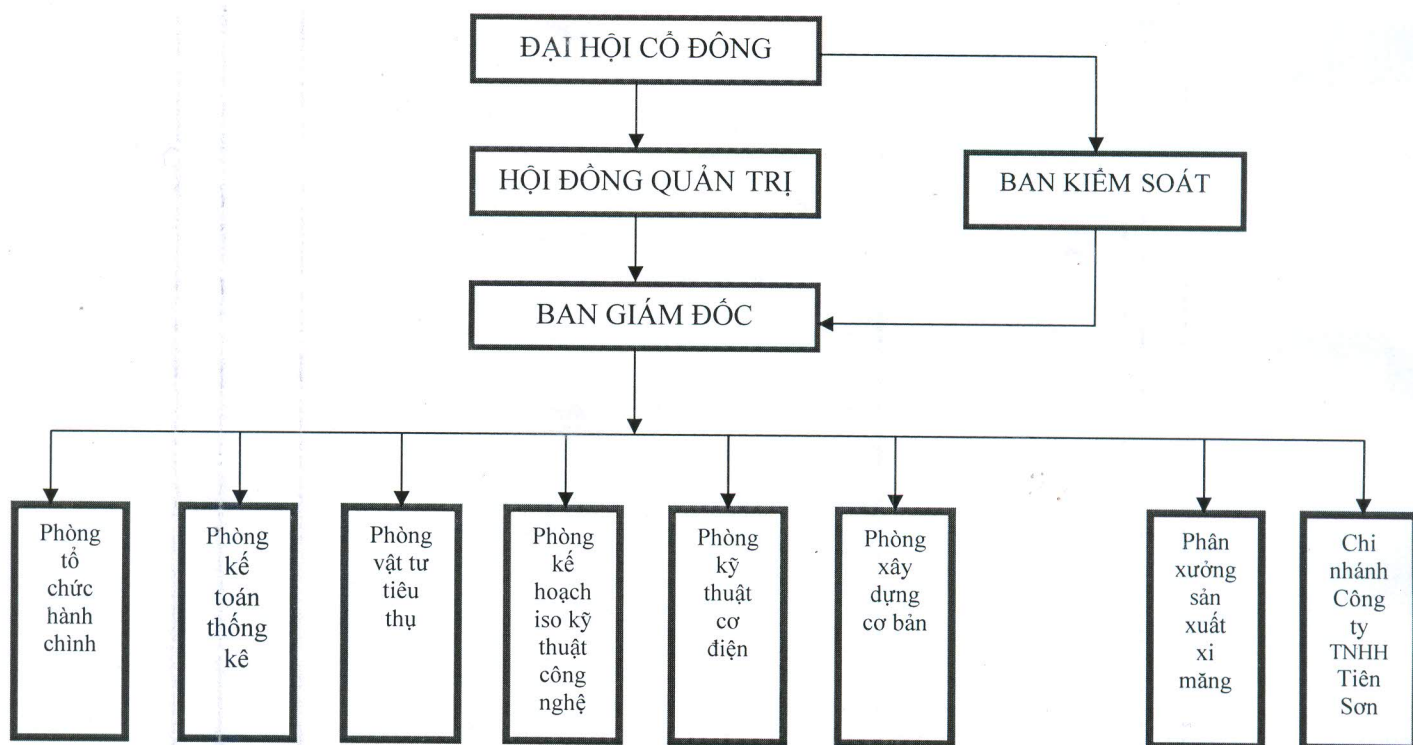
ĐẠI HỘI CỔ ĐÔNG

HỘI ĐỒNG QUẢN TRỊ

BAN KIỂM SOÁT

BAN GIÁM ĐỐC

Phòng tổ chức hành chình

Phòng kế toán thống kê

Phòng vật tư tiêu thụ

Phòng kế hoạch iso kỹ thuật công nghệ

Phòng kỹ thuật cơ điện

Phòng xây dựng cơ bản

Phân xưởng sản xuất xi măng

Chi nhánh Công ty TNHH Tiên Sơn